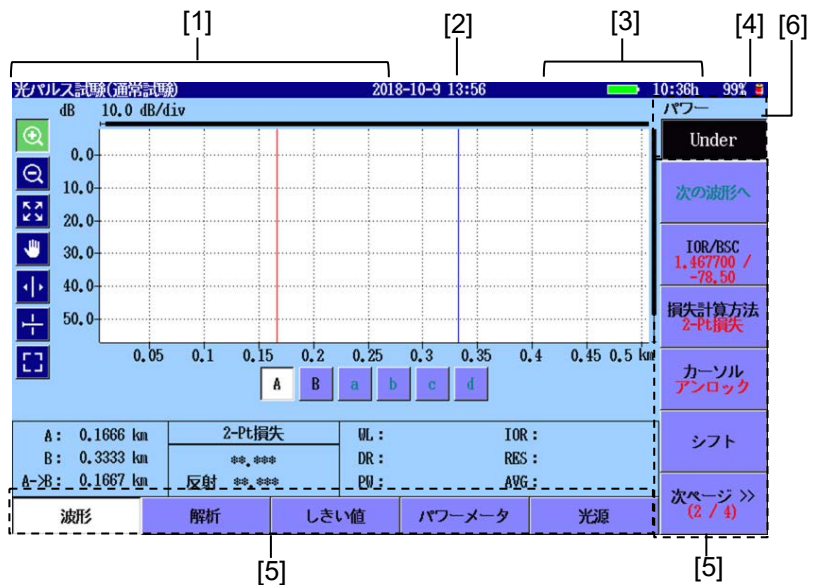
[1] [2] [3] [4] [6]

光パルス試験(通常試験) 2018-10-9 13:56 10:36h 99%

dB 10.0 dB/div

パワー

Under

0.0
10.0
20.0
30.0
40.0
50.0

0.05 0.1 0.15 0.2 0.25 0.3 0.35 0.4 0.45 0.5 km

A B a b c d

次の波形へ

IOR/BSC
1.467700 /
-78.50

損失計算方法
2-Pt損失

カーソル
アンロック

シフト

次ページ >>
(2 / 4)

| A: 0.1666 km | 2-Pt損失 | WL: | IOR: |
|---|---|---|---|
| B: 0.3333 km | **.*** | DR: | RES: |
| A->B: 0.1667 km | 反射 **.*** | PW: | AVG: |

波形 解析 しきい値 パワーメータ 光源

[5] [5]